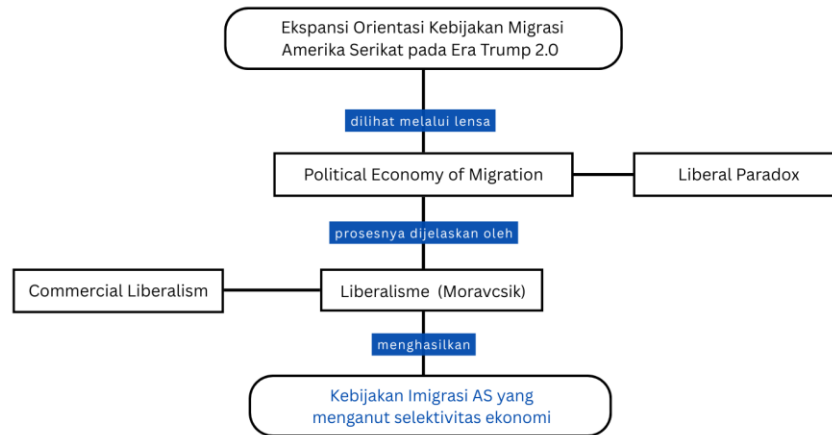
Ekspansi Orientasi Kebijakan Migrasi Amerika Serikat pada Era Trump 2.0

dilihat melalui lensa

Political Economy of Migration

Liberal Paradox

prosesnya dijelaskan oleh

Commercial Liberalism

Liberalisme (Moravcsik)

menghasilkan

Kebijakan Imigrasi AS yang menganut selektivitas ekonomi